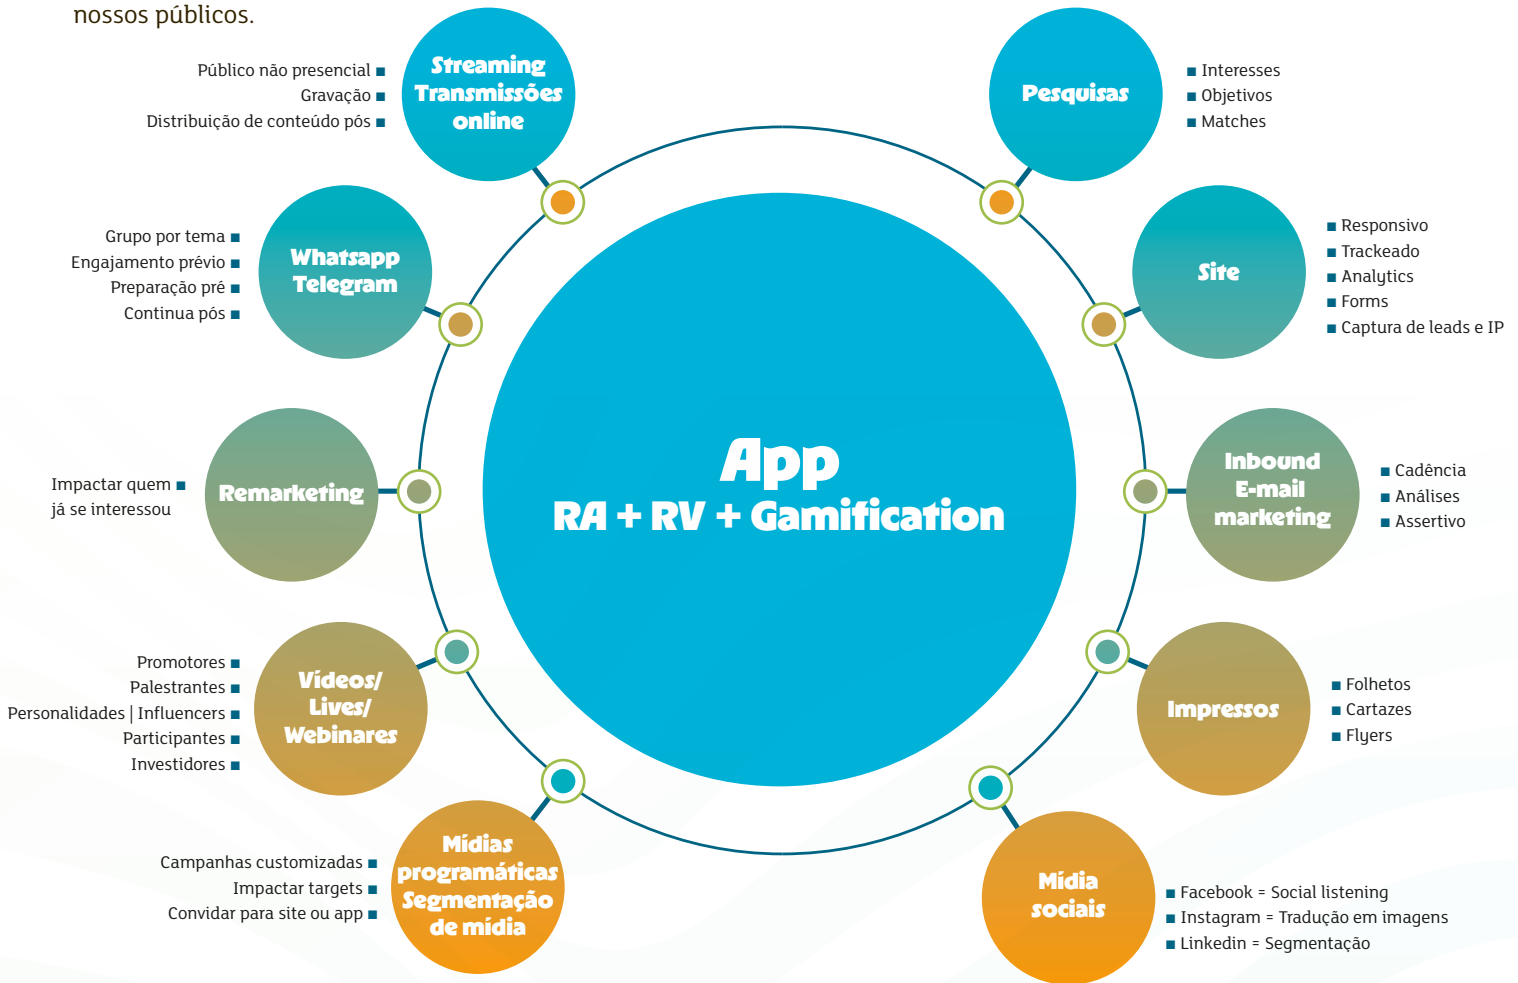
nossos públicos.

Público não presencial ■
Gravação ■
Distribuição de conteúdo pós ■

Streaming Transmissões online

Pesquisas

■ Interesses
■ Objetivos
■ Matches

Grupo por tema ■
Engajamento prévio ■
Preparação pré ■
Continua pós ■

Whatsapp Telegram

Site

■ Responsivo
■ Trackeado
■ Analytics
■ Forms
■ Captura de leads e IP

Impactar quem ■
já se interessou

Remarketing

App
RA + RV + Gamification

Inbound E-mail marketing

■ Cadência
■ Análises
■ Assertivo

Promotores ■
Palestrantes ■
Personalidades | Influencers ■
Participantes ■
Investidores ■

Vídeos/ Lives/ Webinares

Impressos

■ Folhetos
■ Cartazes
■ Flyers

Campanhas customizadas ■
Impactar targets ■
Convidar para site ou app ■

Mídias programáticas Segmentação de mídia

Mídia sociais

■ Facebook = Social listening
■ Instagram = Tradução em imagens
■ Linkedin = Segmentação